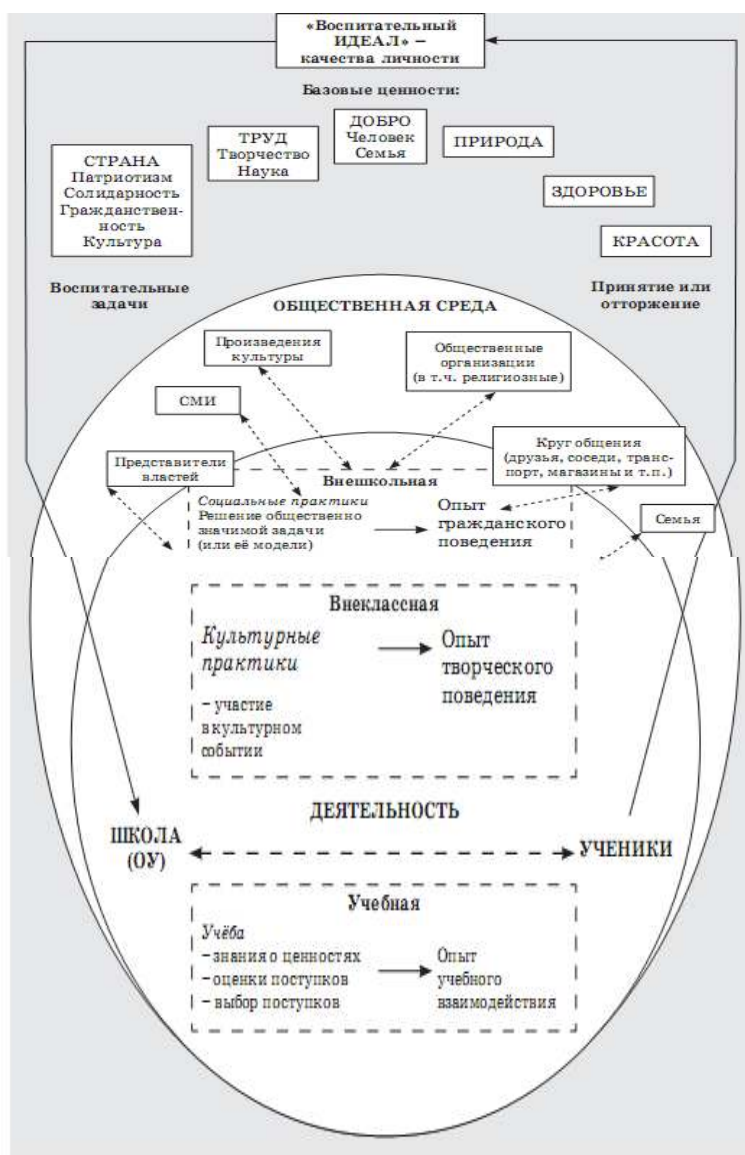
«Воспитательный ИДЕАЛ» – качества личности

Базовые ценности:

СТРАНА
Патриотизм
Солидарность
Гражданственность
Культура

ТРУД
Творчество
Наука

ДОБРО
Человек
Семья

ПРИРОДА

ЗДОРОВЬЕ

КРАСОТА

Воспитательные задачи

Принятие или отторжение

ОБЩЕСТВЕННАЯ СРЕДА

Произведения культуры

Общественные организации (в т.ч. религиозные)

СМИ

Круг общения (друзья, соседи, транспорт, магазины и т.п.)

Представители властей

Внешкольная

Социальные практики
Решение общественно значимой задачи (или её модели)

Опыт гражданского поведения

Семья

Внеклассная

Культурные практики
– участие в культурном событии

Опыт творческого поведения

ДЕЯТЕЛЬНОСТЬ

ШКОЛА (ОУ)

УЧЕНИКИ

Учебная

Учёба
– знания о ценностях
– оценки поступков
– выбор поступков

Опыт учебного взаимодействия